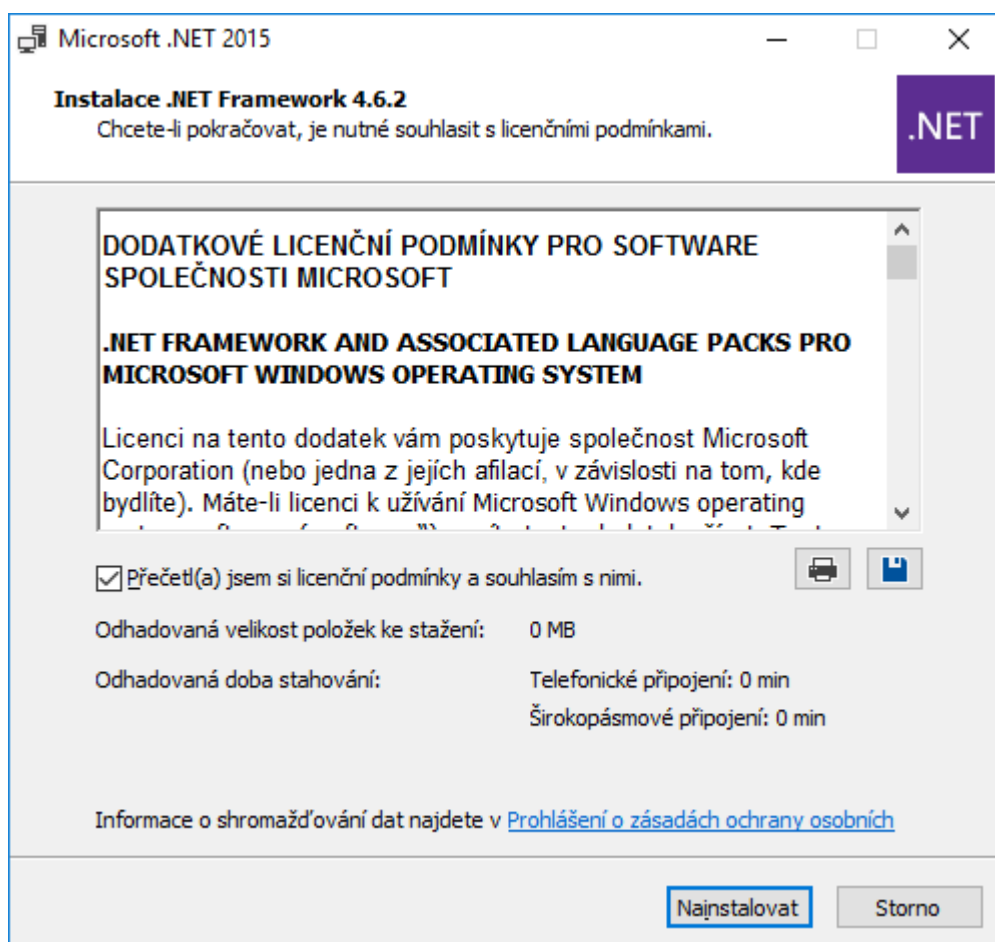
Microsoft .NET 2015

Instalace .NET Framework 4.6.2
Chcete-li pokračovat, je nutné souhlasit s licenčními podmínkami.

.NET

DODATKOVÉ LICENČNÍ PODMÍNKY PRO SOFTWARE SPOLEČNOSTI MICROSOFT

.NET FRAMEWORK AND ASSOCIATED LANGUAGE PACKS PRO MICROSOFT WINDOWS OPERATING SYSTEM

Licenci na tento dodatek vám poskytuje společnost Microsoft Corporation (nebo jedna z jejích afilací, v závislosti na tom, kde bydlíte). Máte-li licenci k užívání Microsoft Windows operating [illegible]

Přečetl(a) jsem si licenční podmínky a souhlasím s nimi.

Odhadovaná velikost položek ke stažení: 0 MB

Odhadovaná doba stahování: Telefonické připojení: 0 min

Širokopásmové připojení: 0 min

Informace o shromažďování dat najdete v Prohlášení o zásadách ochrany osobních

Nainstalovat

Storno